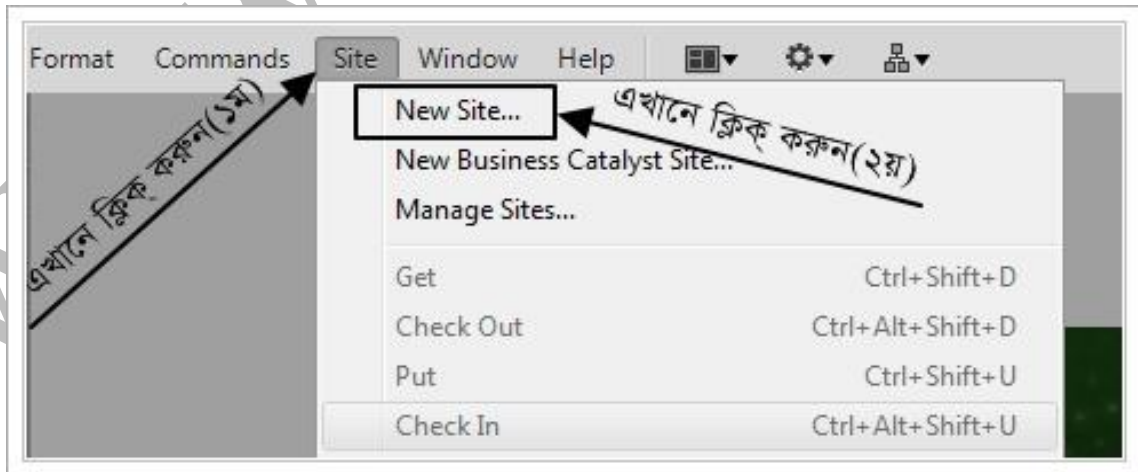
Format Commands Site Window Help

এখানে ক্লিক করুন(১ম)

New Site...

এখানে ক্লিক করুন(২য়)

New Business Catalyst Site...
Manage Sites...

Get Ctrl+Shift+D
Check Out Ctrl+Alt+Shift+D
Put Ctrl+Shift+U
Check In Ctrl+Alt+Shift+U